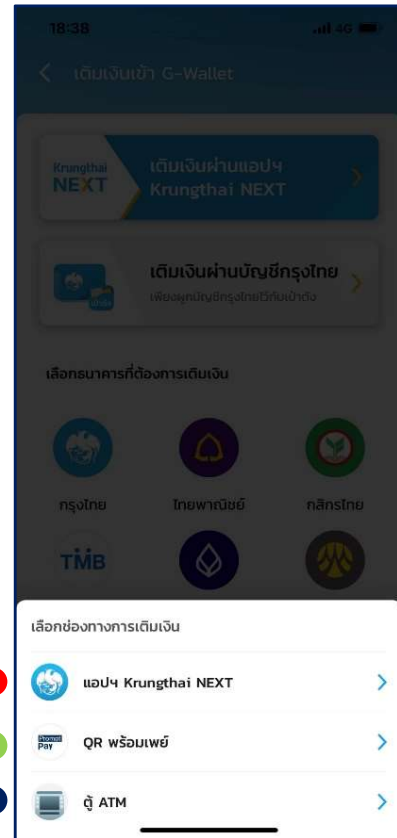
18:38
4G

เติมเงินเข้า G-Wallet

Krungthai NEXT
เติมเงินผ่านแอปฯ Krungthai NEXT

เติมเงินผ่านบัญชีกรุงไทย
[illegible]

เลือกธนาคารที่ต้องการเติมเงิน

กรุงไทย
ไทยพาณิชย์
กสิกรไทย
TMB

เลือกช่องทางการเติมเงิน

แอปฯ Krungthai NEXT

QR พร้อมเพย์

ตู้ ATM